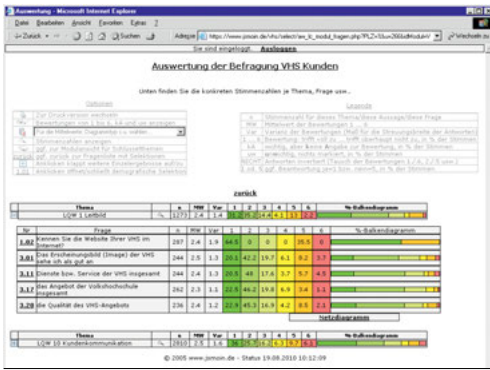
Auswertung - Microsoft Internet Explorer

Datei Bearbeiten Ansicht Favoriten Extras ?

Zurück Suchen

Adresse https://www.jomoin.de/vhs/select/aw_lc_modul_fragen.php?PLZ=...

Wechseln zu

Sie sind eingeloggt. Ausloggen

Auswertung der Befragung VHS Kunden

Unten finden Sie die konkreten Stimmenzahlen je Thema, Frage usw..

Optionen

Legende

zurück

| Thema | n | MW | Var | 1 | 2 | 3 | 4 | 5 | 6 | %-Balkendiagramm |
|---|---|---|---|---|---|---|---|---|---|---|
| LQW 1 Leitbild | 1273 | 2.4 | 1.4 | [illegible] | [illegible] | 4.4 | 1 | 1.3 | 2.5 | |

| Nr | Frage | n | MW | Var | 1 | 2 | 3 | 4 | 5 | 6 | %-Balkendiagramm |
|---|---|---|---|---|---|---|---|---|---|---|---|
| 1.02 | Kennen Sie die Website Ihrer VHS im Internet? | 287 | 2.4 | 1.9 | 64.5 | 0 | 0 | 0 | 35.5 | 0 | |
| 3.01 | Das Erscheinungsbild (Image) der VHS sehe ich als gut an | 244 | 2.5 | 1.3 | 20.1 | 42.2 | 19.7 | 6.1 | 8.2 | 3.7 | |
| 3.11 | Dienste bzw. Service der VHS insgesamt | 244 | 2.5 | 0.9 | 20.5 | 48 | 17.6 | 3.7 | 5.7 | 4.5 | |
| 3.17 | Das Angebot der Volkshochschule insgesamt | 262 | 2.3 | 1.1 | 22.9 | 46.2 | 19.8 | 6.9 | 3.4 | 1.1 | |
| 3.28 | die Qualität des VHS-Angebots | 236 | 2.4 | 1.2 | 22.9 | 45.3 | 16.9 | 4.2 | 8.5 | 2.1 | |

Netzdiagramm

| Thema | n | MW | Var | 1 | 2 | 3 | 4 | 5 | 6 | %-Balkendiagramm |
|---|---|---|---|---|---|---|---|---|---|---|
| LQW 10 Kundenkommunikation | 2810 | 2.5 | 1.6 | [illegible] | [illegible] | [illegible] | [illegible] | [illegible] | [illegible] | |

© 2005 www.jomoin.de - Status 19.08.2010 10:12:09